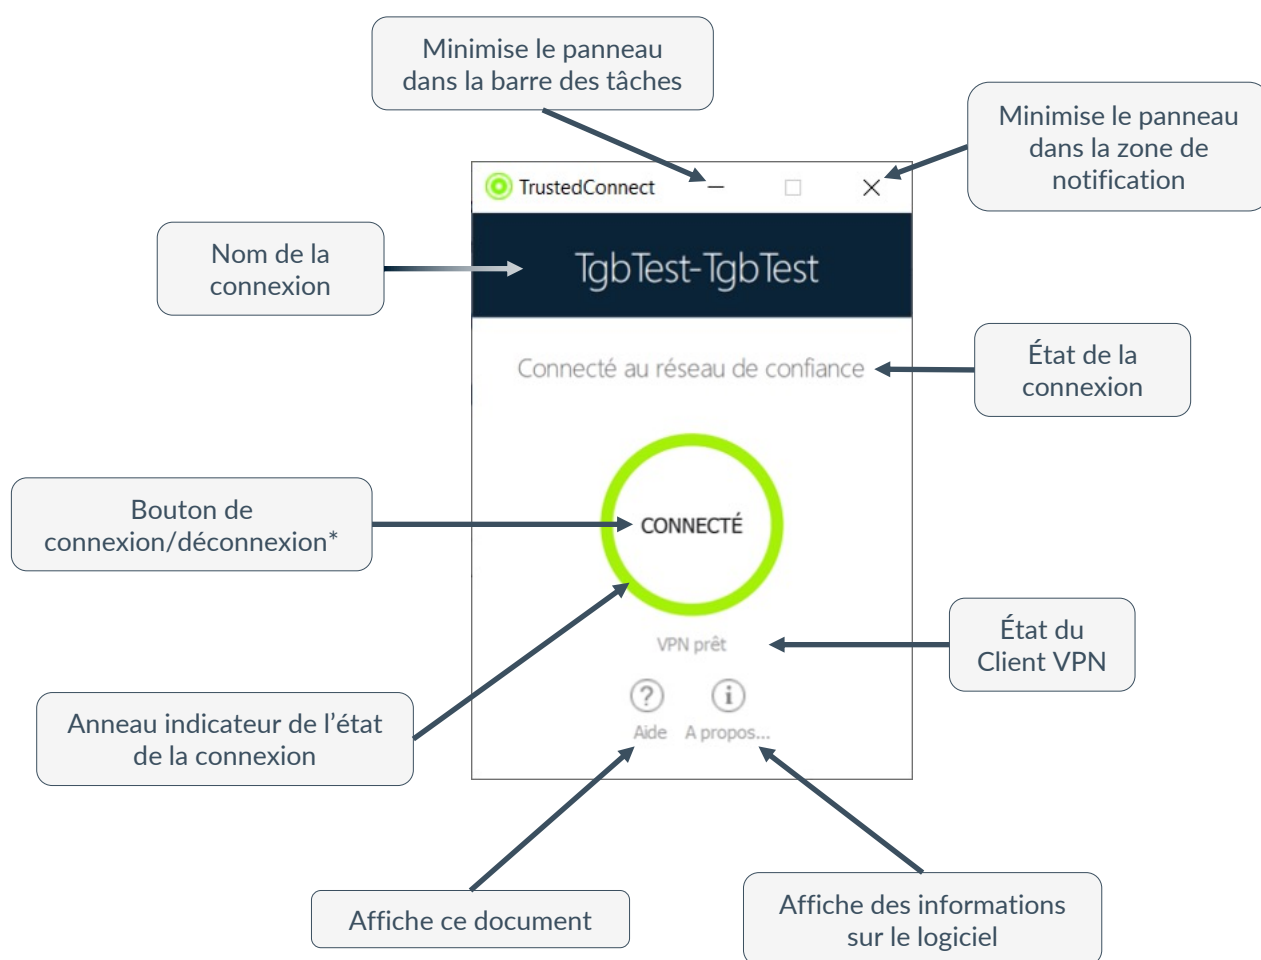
Minimise le panneau dans la barre des tâches

Minimise le panneau dans la zone de notification

TrustedConnect

Nom de la connexion

TgbTest-TgbTest

Connecté au réseau de confiance

État de la connexion

Bouton de connexion/déconnexion*

CONNECTÉ

VPN prêt

État du Client VPN

Anneau indicateur de l'état de la connexion

Aide

A propos...

Affiche ce document

Affiche des informations sur le logiciel